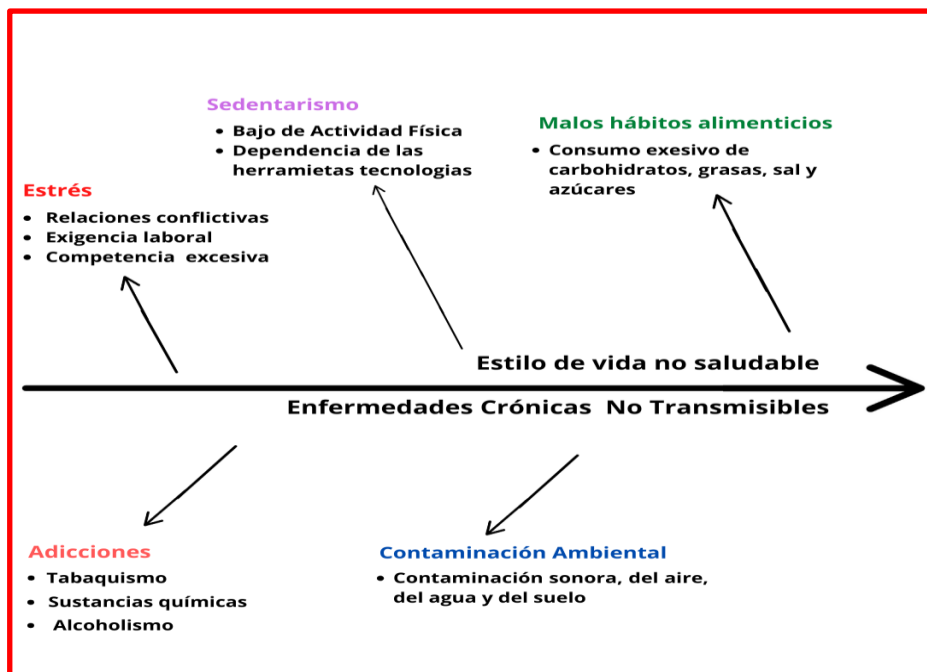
Sedentarismo
- Bajo de Actividad Física
- Dependencia de las herramietas tecnologias

Malos hábitos alimenticios
- Consumo exesivo de carbohidratos, grasas, sal y azúcares

Estrés
- Relaciones conflictivas
- Exigencia laboral
- Competencia excesiva

Estilo de vida no saludable

Enfermedades Crónicas No Transmisibles

Adicciones
- Tabaquismo
- Sustancias químicas
- Alcoholismo

Contaminación Ambiental
- Contaminación sonora, del aire, del agua y del suelo